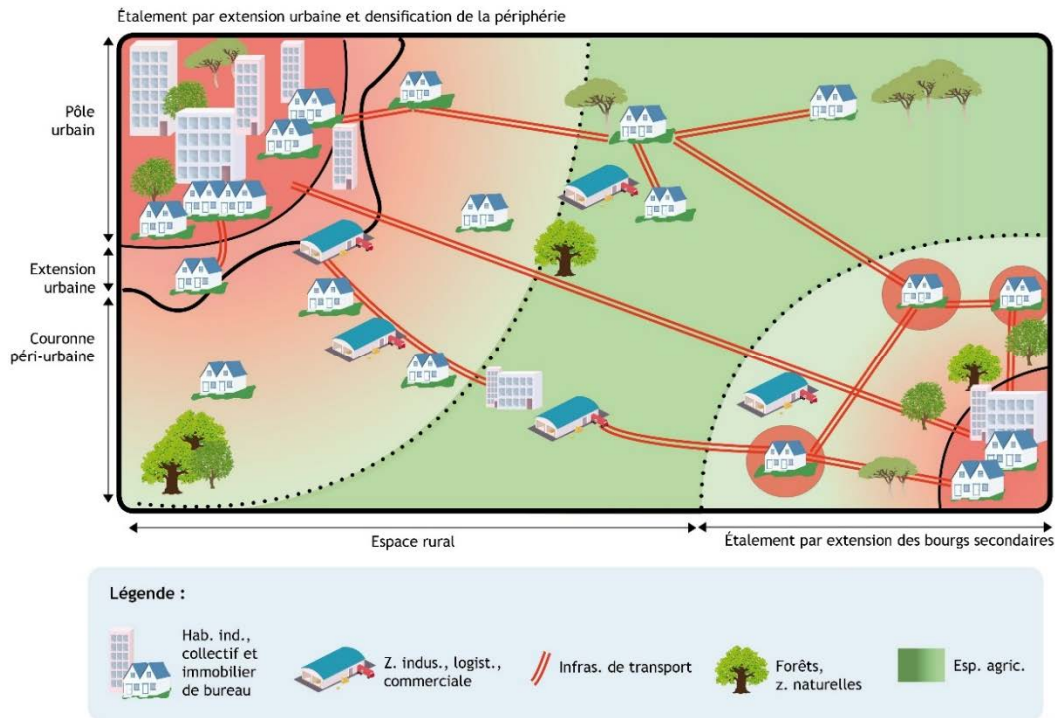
Étalement par extension urbaine et densification de la périphérie

Pôle urbain

Extension urbaine

Couronne péri-urbaine

Espace rural

Étalement par extension des bourgs secondaires

Légende :

Hab. ind., collectif et immobilier de bureau

Z. indus., logist., commerciale

Infras. de transport

Forêts, z. naturelles

Esp. agric.